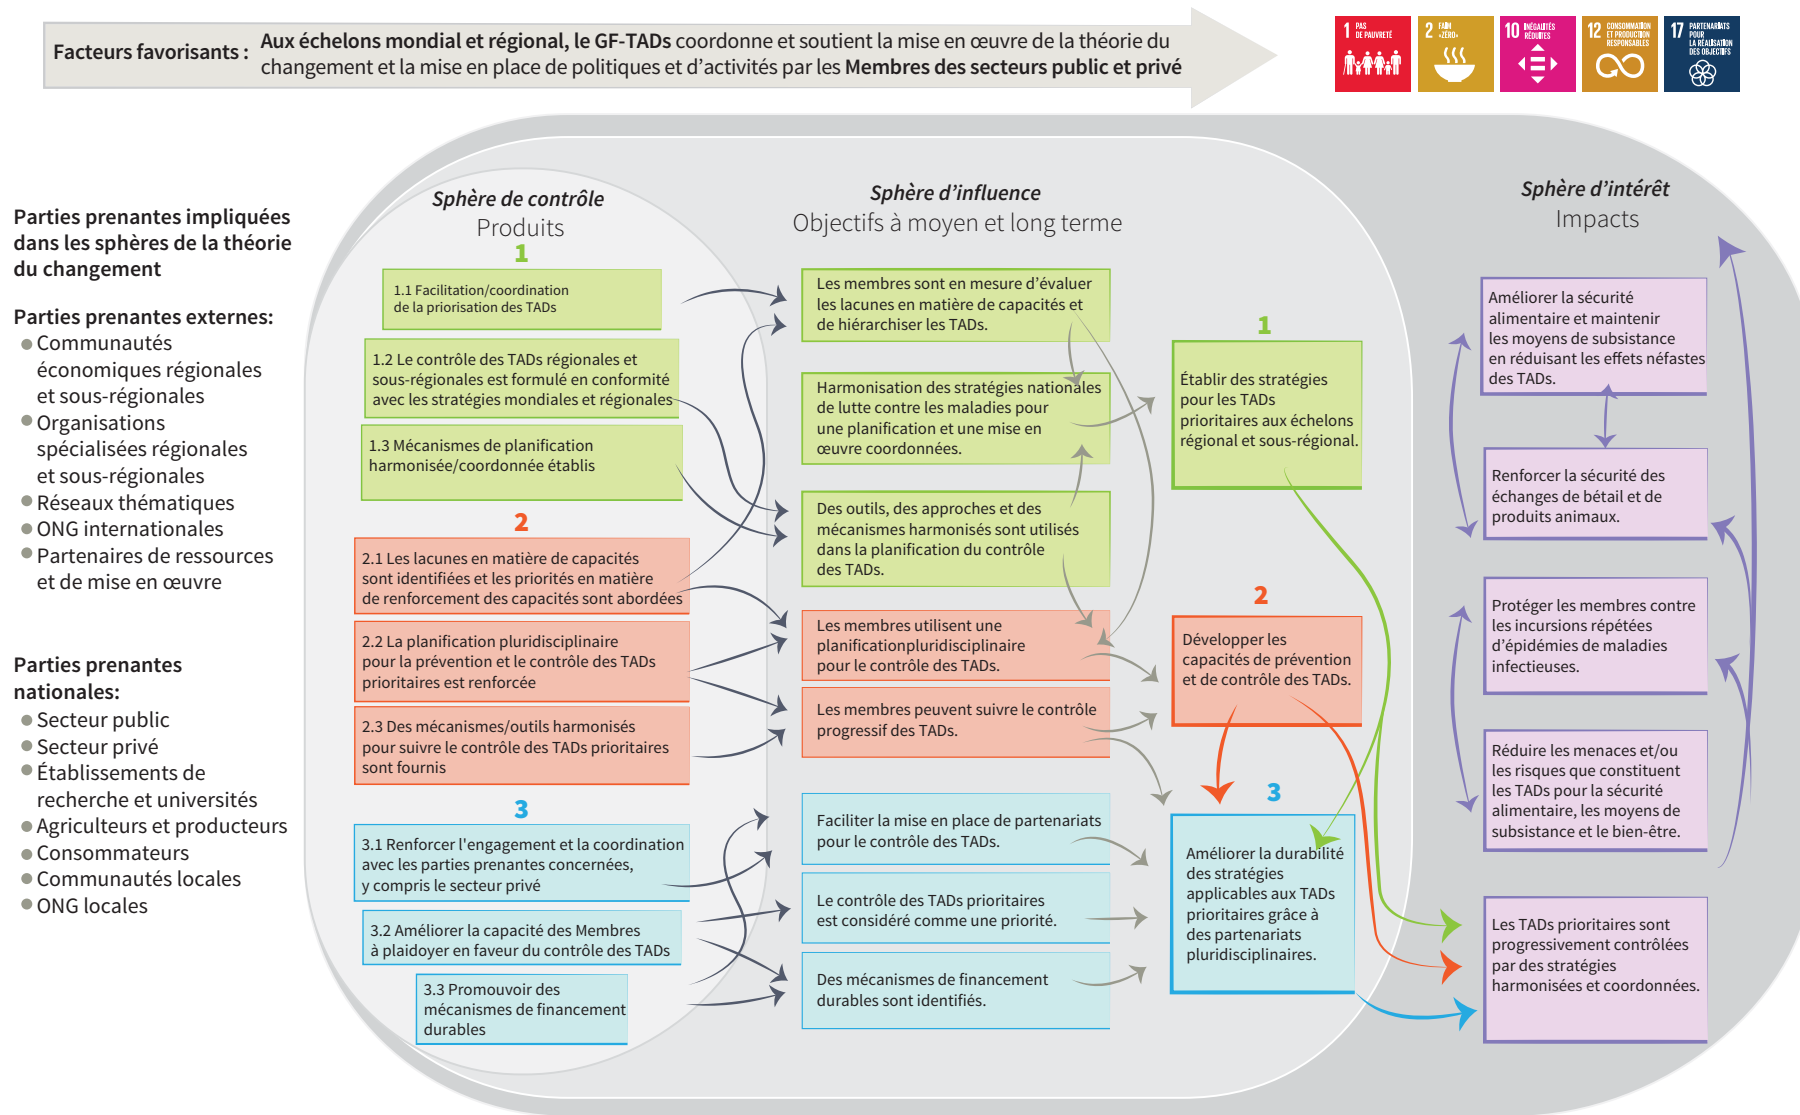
Facteurs favorisants : Aux échelons mondial et régional, le GF-TADs coordonne et soutient la mise en œuvre de la théorie du changement et la mise en place de politiques et d'activités par les Membres des secteurs public et privé

1 PAS DE PAUVRETÉ
2 FAIM «ZÉRO»
10 INÉGALITÉS RÉDUITES
12 CONSOMMATION ET PRODUCTION RESPONSABLES
17 PARTENARIATS POUR LA RÉALISATION DES OBJECTIFS

Parties prenantes impliquées dans les sphères de la théorie du changement

Parties prenantes externes:
- Communautés économiques régionales et sous-régionales
- Organisations spécialisées régionales et sous-régionales
- Réseaux thématiques
- ONG internationales
- Partenaires de ressources et de mise en œuvre

Parties prenantes nationales:
- Secteur public
- Secteur privé
- Établissements de recherche et universités
- Agriculteurs et producteurs
- Consommateurs
- Communautés locales
- ONG locales

Sphère de contrôle
Produits

1

1.1 Facilitation/coordination de la priorisation des TADs

1.2 Le contrôle des TADs régionales et sous-régionales est formulé en conformité avec les stratégies mondiales et régionales

1.3 Mécanismes de planification harmonisée/coordonnée établis

2

2.1 Les lacunes en matière de capacités sont identifiées et les priorités en matière de renforcement des capacités sont abordées

2.2 La planification pluridisciplinaire pour la prévention et le contrôle des TADs prioritaires est renforcée

2.3 Des mécanismes/outils harmonisés pour suivre le contrôle des TADs prioritaires sont fournis

3

3.1 Renforcer l'engagement et la coordination avec les parties prenantes concernées, y compris le secteur privé

3.2 Améliorer la capacité des Membres à plaidoyer en faveur du contrôle des TADs

3.3 Promouvoir des mécanismes de financement durables

Sphère d'influence
Objectifs à moyen et long terme

Les membres sont en mesure d'évaluer les lacunes en matière de capacités et de hiérarchiser les TADs.

Harmonisation des stratégies nationales de lutte contre les maladies pour une planification et une mise en œuvre coordonnées.

Des outils, des approches et des mécanismes harmonisés sont utilisés dans la planification du contrôle des TADs.

Les membres utilisent une planificationpluridisciplinaire pour le contrôle des TADs.

Les membres peuvent suivre le contrôle progressif des TADs.

Faciliter la mise en place de partenariats pour le contrôle des TADs.

Le contrôle des TADs prioritaires est considéré comme une priorité.

Des mécanismes de financement durables sont identifiés.

1

Établir des stratégies pour les TADs prioritaires aux échelons régional et sous-régional.

2

Développer les capacités de prévention et de contrôle des TADs.

3

Améliorer la durabilité des stratégies applicables aux TADs prioritaires grâce à des partenariats pluridisciplinaires.

Sphère d'intérêt
Impacts

Améliorer la sécurité alimentaire et maintenir les moyens de subsistance en réduisant les effets néfastes des TADs.

Renforcer la sécurité des échanges de bétail et de produits animaux.

Protéger les membres contre les incursions répétées d'épidémies de maladies infectieuses.

Réduire les menaces et/ou les risques que constituent les TADs pour la sécurité alimentaire, les moyens de subsistance et le bien-être.

Les TADs prioritaires sont progressivement contrôlées par des stratégies harmonisées et coordonnées.